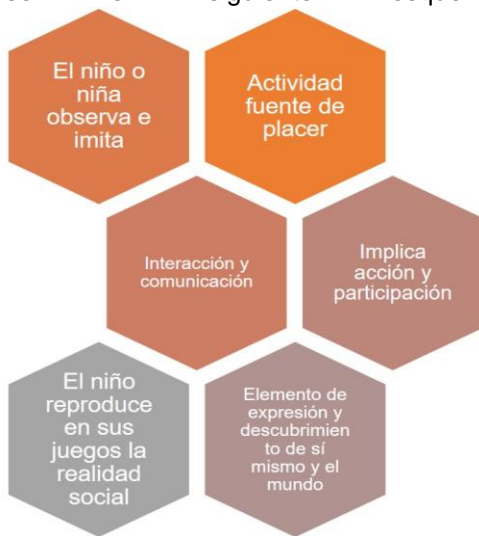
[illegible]

El niño o niña observa e imita

Actividad fuente de placer

Interacción y comunicación

Implica acción y participación

El niño reproduce en sus juegos la realidad social

Elemento de expresión y descubrimiento de sí mismo y el mundo